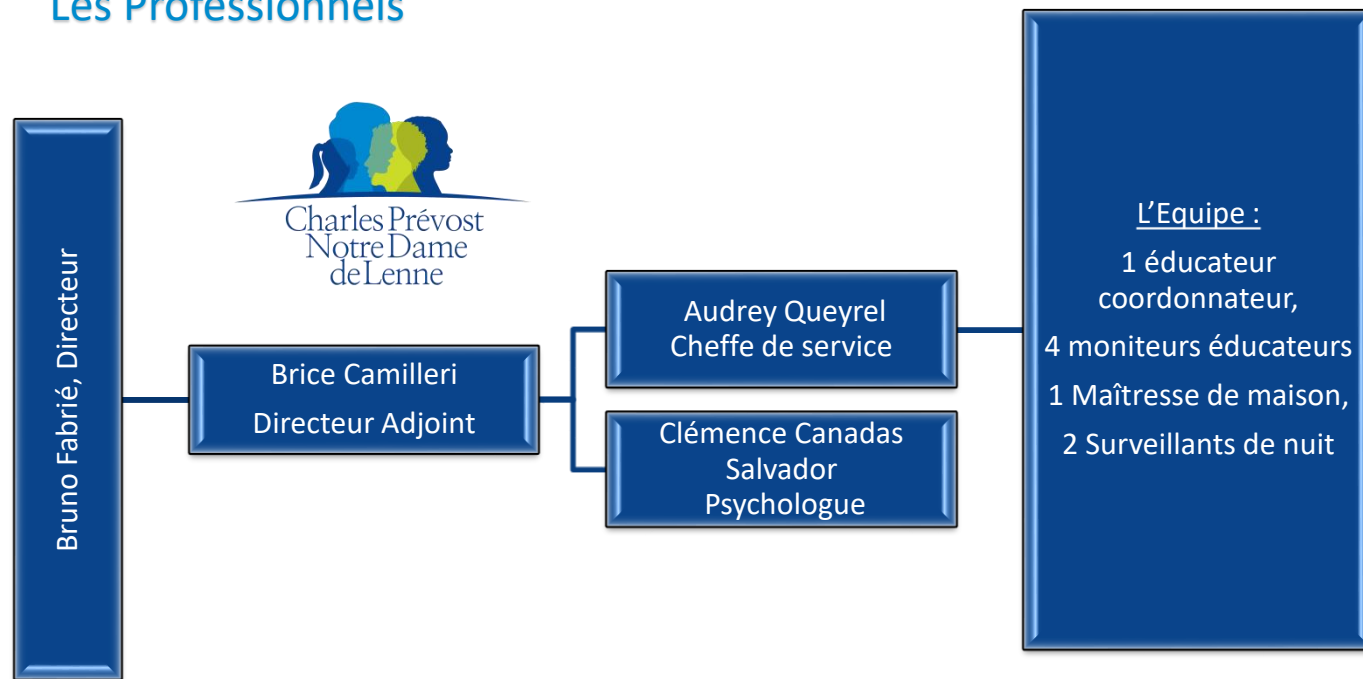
Les Professionnels

Charles Prévost Notre Dame de Lenne

Bruno Fabrié, Directeur

Brice Camilleri
Directeur Adjoint

Audrey Queyrel
Cheffe de service

Clémence Canadas Salvador
Psychologue

L'Equipe :
1 éducateur coordonnateur,
4 moniteurs éducateurs
1 Maîtresse de maison,
2 Surveillants de nuit